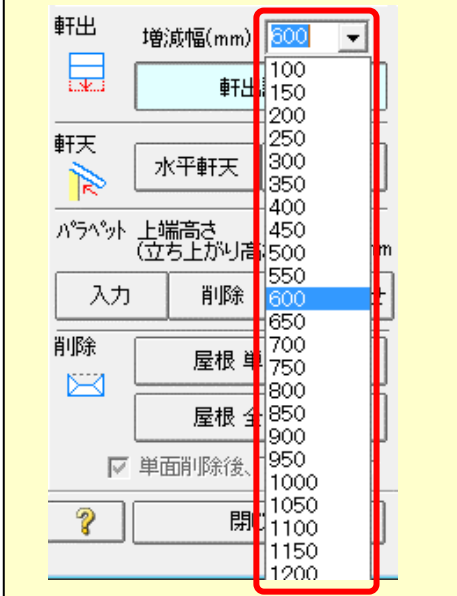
軒出

増減幅(mm) 600

軒出

軒天

水平軒天

パラペット 上端高さ
(立ち上がり高

m

入力

削除

削除

屋根 単

屋根 全

単面削除後、

?

閉

100
150
200
250
300
350
400
450
500
550
600
650
700
750
800
850
900
950
1000
1050
1100
1150
1200